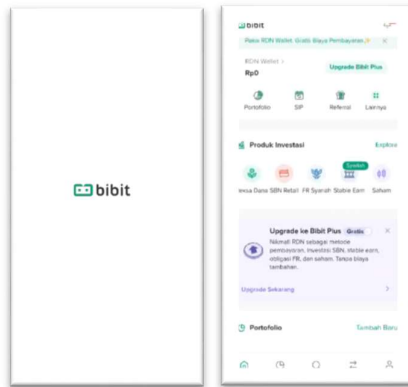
bibit

bibit

Pakai RDN Wallet. Gratis Biaya Pembayaran ✕

RDN Wallet >
Rp0

Upgrade Bibit Plus

Portofolio
SIP
Referral
Lainnya

Produk Investasi
Explore

Reksa Dana
SBN Retail
FR Syariah
Terbaru
Stable Earn
Saham

Upgrade ke Bibit Plus
Gratis
✕

Nikmati RDN sebagai metode pembayaran, investasi SBN, stable earn, obligasi FR, dan saham. Tanpa biaya tambahan.

Upgrade Sekarang
>

Portofolio
Tambah Baru